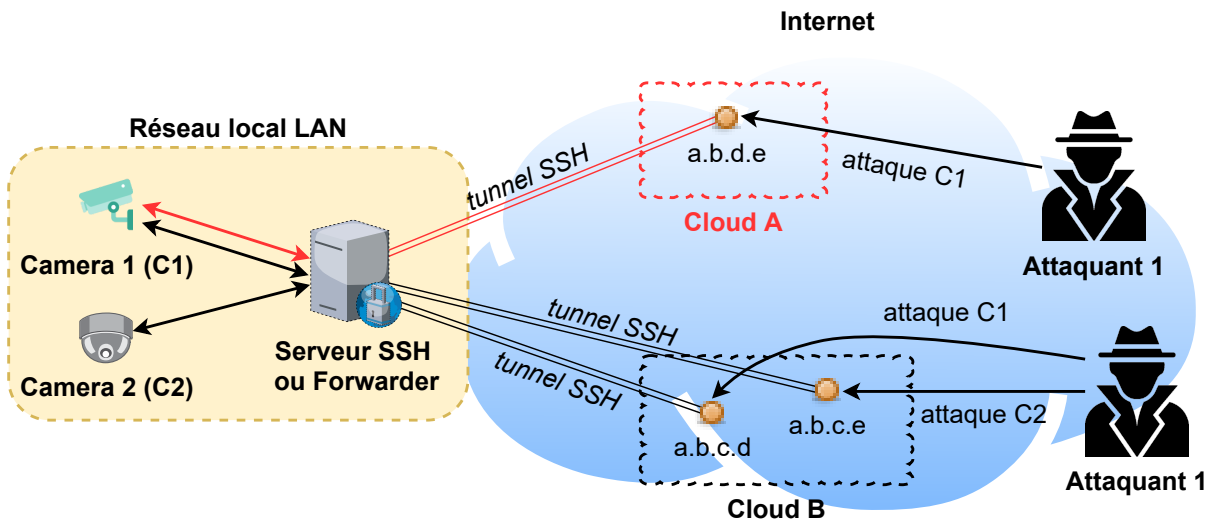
Internet

Réseau local LAN

tunnel SSH

a.b.d.e

attaque C1

Cloud A

Attaquant 1

Camera 1 (C1)

tunnel SSH

attaque C1

Camera 2 (C2)

Serveur SSH ou Forwarder

tunnel SSH

a.b.c.e

attaque C2

a.b.c.d

Attaquant 1

Cloud B